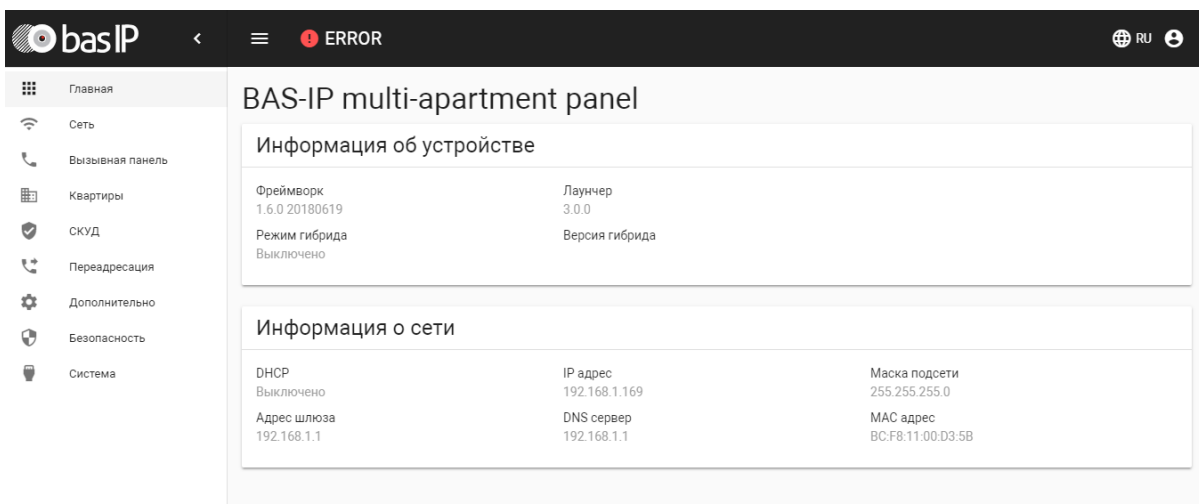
bas IP

ERROR

RU

Главная
Сеть
Вызывная панель
Квартиры
СКУД
Переадресация
Дополнительно
Безопасность
Система

BAS-IP multi-apartment panel

Информация об устройстве

Фреймворк
1.6.0 20180619

Лаунчер
3.0.0

Режим гибрида
Выключено

Версия гибрида

Информация о сети

DHCP
Выключено

IP адрес
192.168.1.169

Маска подсети
255.255.255.0

Адрес шлюза
192.168.1.1

DNS сервер
192.168.1.1

MAC адрес
BC:F8:11:00:D3:5B